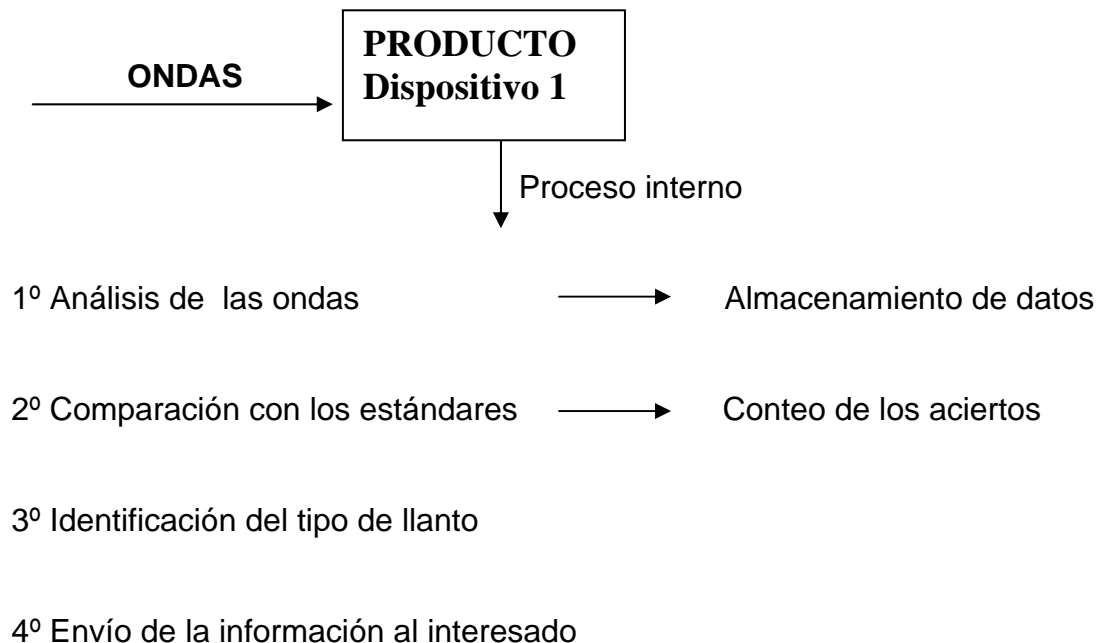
ONDAS

PRODUCTO
Dispositivo 1

Proceso interno

1º Análisis de las ondas Almacenamiento de datos

2º Comparación con los estándares Conteo de los aciertos

3º Identificación del tipo de llanto

4º Envío de la información al interesado